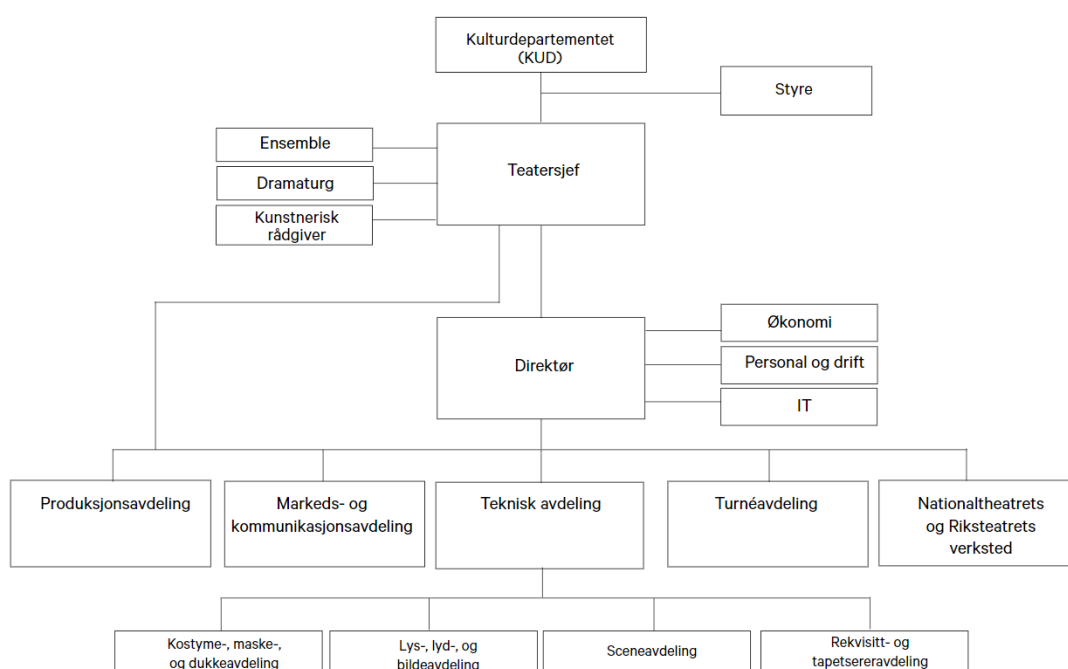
Kulturdepartementet
(KUD)

Styre

Ensemble

Dramaturg

Kunstnerisk rådgiver

Teatersjef

Økonomi

Personal og drift

IT

Direktør

Produksjonsavdeling

Markeds- og kommunikasjonsavdeling

Teknisk avdeling

Turnéavdeling

Nationaltheatrets og Riksteatrets verksted

Kostyme-, maske-, og dukkeavdeling

Lys-, lyd-, og bildeavdeling

Sceneavdeling

Rekvisitt- og tapetsereravdeling